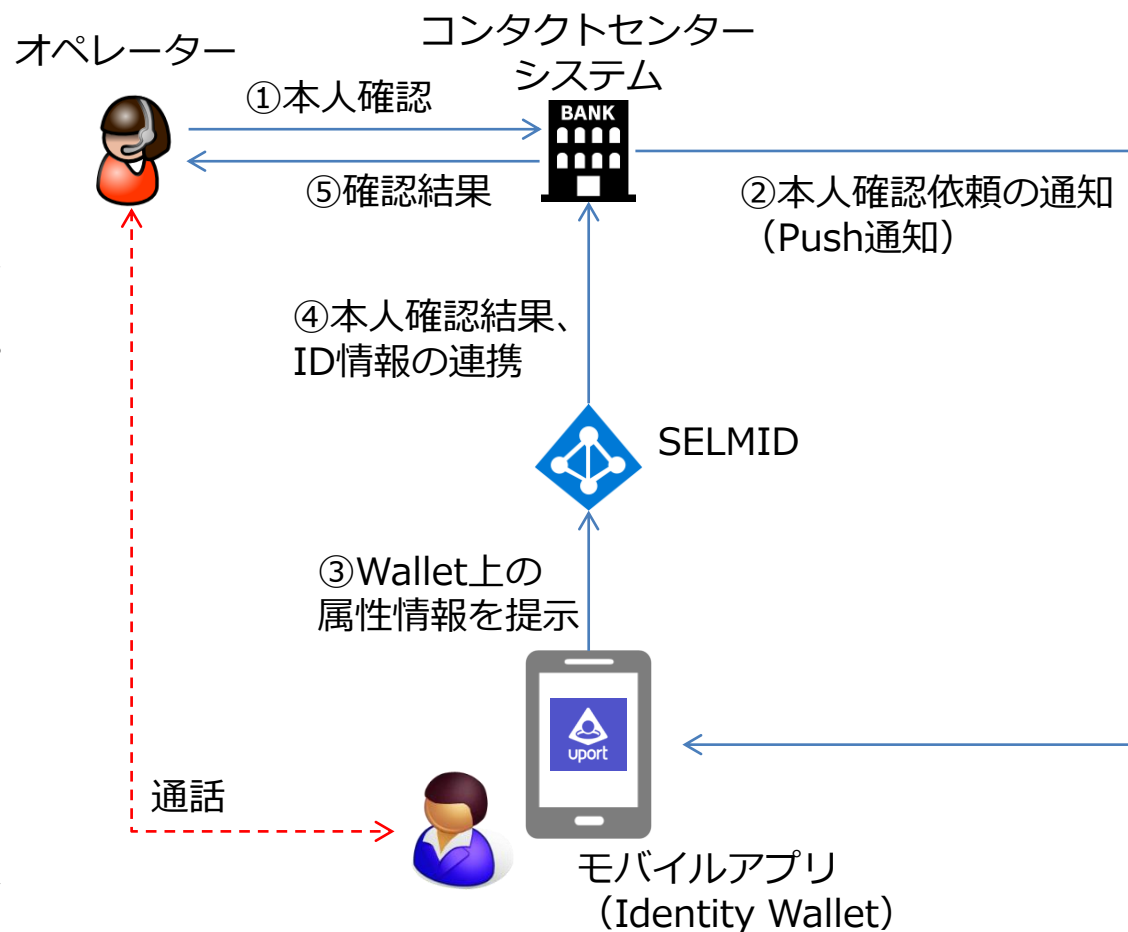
オペレーター

コンタクトセンターシステム

BANK

①本人確認

⑤確認結果

②本人確認依頼の通知（Push通知）

④本人確認結果、ID情報の連携

SELMID

③Wallet上の属性情報を提示

uport

通話

モバイルアプリ（Identity Wallet）